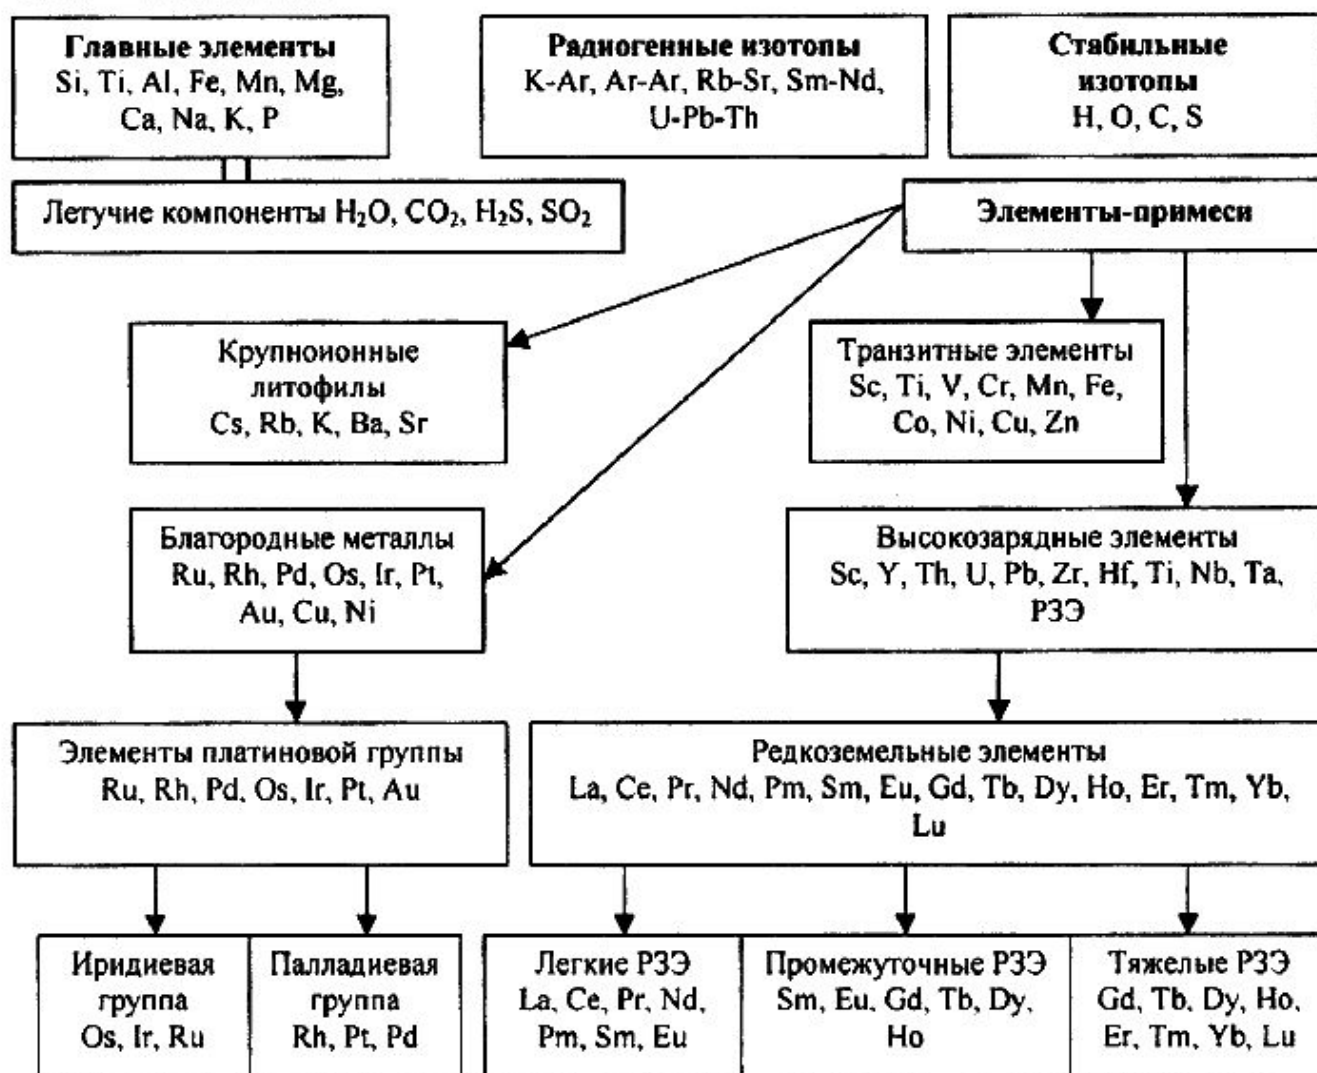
Главные элементы
Si, Ti, Al, Fe, Mn, Mg, Ca, Na, K, P

Радиогенные изотопы
K-Ar, Ar-Ar, Rb-Sr, Sm-Nd, U-Pb-Th

Стабильные изотопы
H, O, C, S

Летучие компоненты $H_2O$, $CO_2$, $H_2S$, $SO_2$

Элементы-примеси

Крупноионные литофилы
Cs, Rb, K, Ba, Sr

Транзитные элементы
Sc, Ti, V, Cr, Mn, Fe, Co, Ni, Cu, Zn

Благородные металлы
Ru, Rh, Pd, Os, Ir, Pt, Au, Cu, Ni

Высокозарядные элементы
Sc, Y, Th, U, Pb, Zr, Hf, Ti, Nb, Ta, РЗЭ

Элементы платиновой группы
Ru, Rh, Pd, Os, Ir, Pt, Au

Редкоземельные элементы
La, Ce, Pr, Nd, Pm, Sm, Eu, Gd, Tb, Dy, Ho, Er, Tm, Yb, Lu

Иридиевая группа
Os, Ir, Ru

Палладиевая группа
Rh, Pt, Pd

Легкие РЗЭ
La, Ce, Pr, Nd, Pm, Sm, Eu

Промежуточные РЗЭ
Sm, Eu, Gd, Tb, Dy, Ho

Тяжелые РЗЭ
Gd, Tb, Dy, Ho, Er, Tm, Yb, Lu